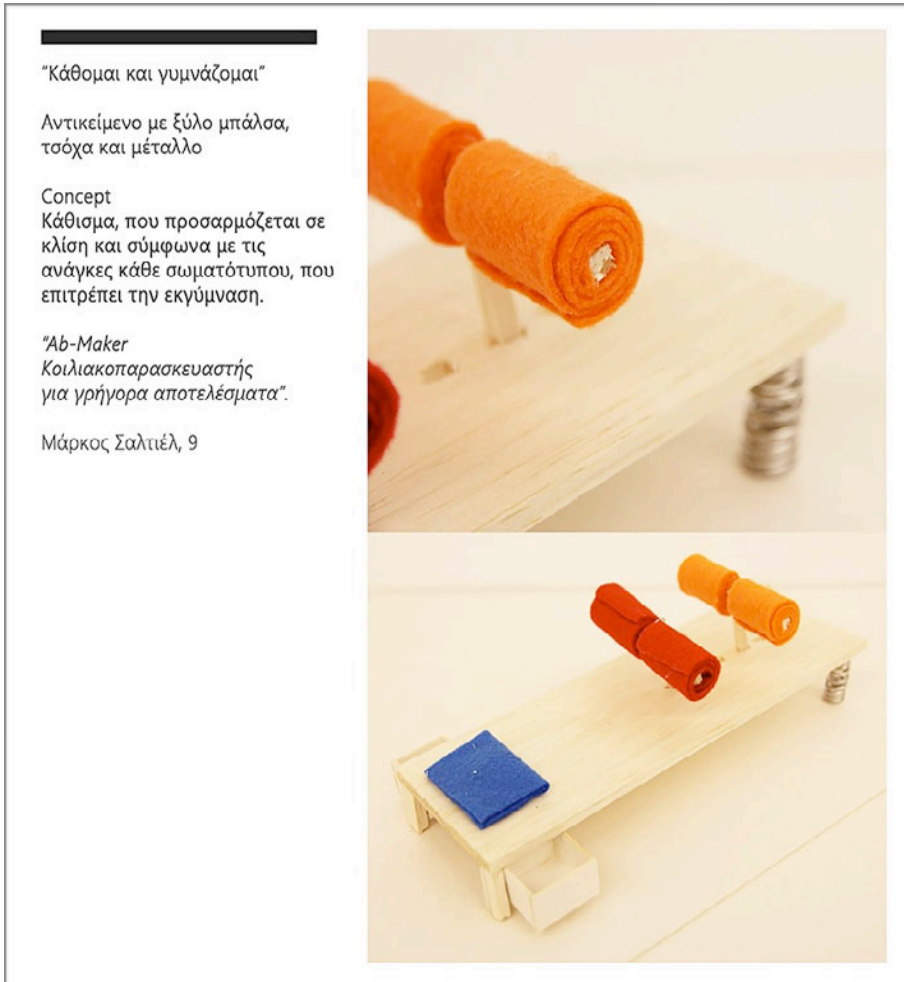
"Κάθομαι και γυμνάζομαι"

Αντικείμενο με ξύλο μπάλσα, τσόχα και μέταλλο

Concept
Κάθισμα, που προσαρμόζεται σε κλίση και σύμφωνα με τις ανάγκες κάθε σωματότυπου, που επιτρέπει την εκγύμναση.

"Ab-Maker
Κοιλιακοπαρασκευαστής
για γρήγορα αποτελέσματα".

Μάρκος Σαλτιέλ, 9